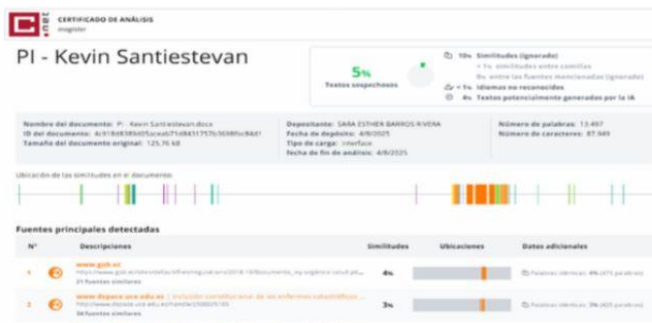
CERTIFICADO DE ANÁLISIS
magister

PI - Kevin Santiestevan

5%
Textos sospechosos

10% Similitudes (ignorado)
< 1% similitudes entre comillas
0% entre las fuentes mencionadas (ignorado)
< 1% Idiomas no reconocidos
0% Textos potencialmente generados por la IA

Nombre del documento: PI - Kevin Santiestevan.docx
ID del documento: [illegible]
Tamaño del documento original: 125,76 kB

Depositante: SARA ESTHER BARROS RIVERA
Fecha de depósito: 4/8/2025
Tipo de carga: interface
fecha de fin de análisis: 4/8/2025

Número de palabras: 13.497
Número de caracteres: 87.949

Ubicación de las similitudes en el documento:

Fuentes principales detectadas

| N° | Descripciones | Similitudes | Ubicaciones | Datos adicionales |
|---|---|---|---|---|
| 1 | www.gob.ec https://www.gob.ec/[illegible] 21 fuentes similares | 4% | | Palabras idénticas: 4% ([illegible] palabras) |
| 2 | www.dspace.uce.edu.ec \| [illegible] https://www.dspace.uce.edu.ec/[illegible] 34 fuentes similares | 3% | | Palabras idénticas: 3% ([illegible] palabras) |